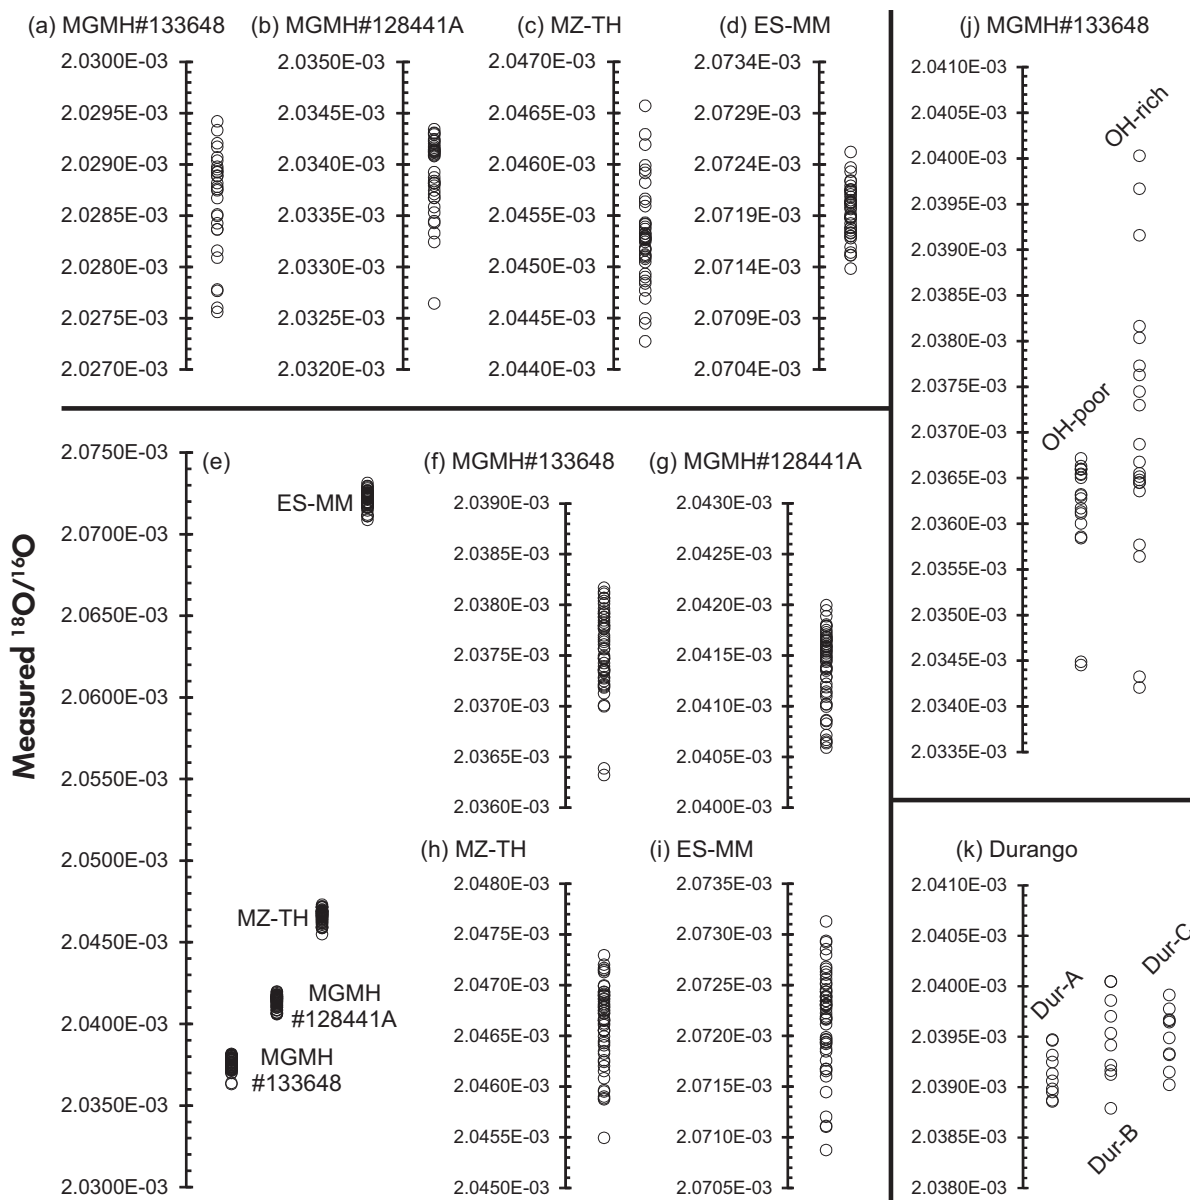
(a) MGMH#133648
2.0300E-03
2.0295E-03
2.0290E-03
2.0285E-03
2.0280E-03
2.0275E-03
2.0270E-03

(b) MGMH#128441A
2.0350E-03
2.0345E-03
2.0340E-03
2.0335E-03
2.0330E-03
2.0325E-03
2.0320E-03

(c) MZ-TH
2.0470E-03
2.0465E-03
2.0460E-03
2.0455E-03
2.0450E-03
2.0445E-03
2.0440E-03

(d) ES-MM
2.0734E-03
2.0729E-03
2.0724E-03
2.0719E-03
2.0714E-03
2.0709E-03
2.0704E-03

(j) MGMH#133648
2.0410E-03
2.0405E-03
2.0400E-03
2.0395E-03
2.0390E-03
2.0385E-03
2.0380E-03
2.0375E-03
2.0370E-03
2.0365E-03
2.0360E-03
2.0355E-03
2.0350E-03
2.0345E-03
2.0340E-03
2.0335E-03
OH-rich
OH-poor

Measured $^{18}O/^{16}O$

(e)
2.0750E-03
2.0700E-03
2.0650E-03
2.0600E-03
2.0550E-03
2.0500E-03
2.0450E-03
2.0400E-03
2.0350E-03
2.0300E-03
ES-MM
MZ-TH
MGMH #128441A
MGMH #133648

(f) MGMH#133648
2.0390E-03
2.0385E-03
2.0380E-03
2.0375E-03
2.0370E-03
2.0365E-03
2.0360E-03

(g) MGMH#128441A
2.0430E-03
2.0425E-03
2.0420E-03
2.0415E-03
2.0410E-03
2.0405E-03
2.0400E-03

(h) MZ-TH
2.0480E-03
2.0475E-03
2.0470E-03
2.0465E-03
2.0460E-03
2.0455E-03
2.0450E-03

(i) ES-MM
2.0735E-03
2.0730E-03
2.0725E-03
2.0720E-03
2.0715E-03
2.0710E-03
2.0705E-03

(k) Durango
2.0410E-03
2.0405E-03
2.0400E-03
2.0395E-03
2.0390E-03
2.0385E-03
2.0380E-03
Dur-A
Dur-B
Dur-C